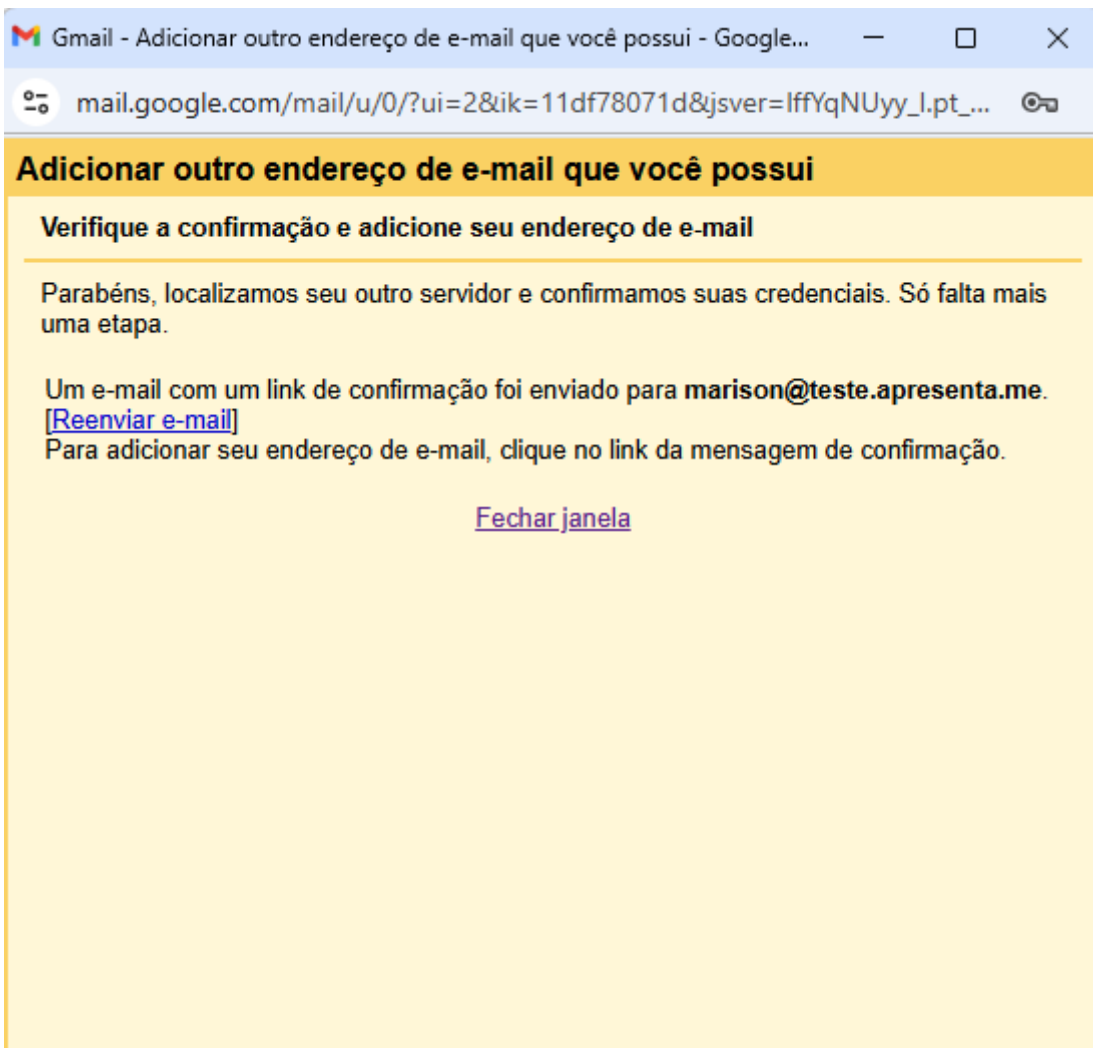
Gmail - Adicionar outro endereço de e-mail que você possui - Google...

mail.google.com/mail/u/0/?ui=2&ik=11df78071d&jsver=IffYqNUyy_l.pt_...

Adicionar outro endereço de e-mail que você possui

Verifique a confirmação e adicione seu endereço de e-mail

Parabéns, localizamos seu outro servidor e confirmamos suas credenciais. Só falta mais uma etapa.

Um e-mail com um link de confirmação foi enviado para **marison@teste.apresenta.me**. [Reenviar e-mail]
Para adicionar seu endereço de e-mail, clique no link da mensagem de confirmação.

Fechar janela